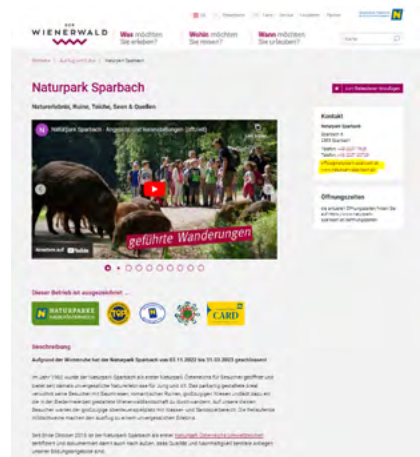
DER WIENERWALD

Was möchten Sie erleben?

Wohin möchten Sie reisen?

Wann möchten Sie urlauben?

Suche

Naturpark Sparbach

Naturerlebnis, Ruine, Teiche, Seen & Quellen

Zum Reiseplaner hinzufügen

Naturpark Sparbach - Angebote und Veranstaltungen (offiziell)

geführte Wanderungen

Ansehen auf YouTube

Kontakt

Naturpark Sparbach

Öffnungszeiten

Dieser Betrieb ist ausgezeichnet ...

NATURPARKE NIEDERÖSTERREICH

CARD

Beschreibung

Aufgrund der Winterruhe hat der Naturpark Sparbach von 03.11.2022 bis 31.03.2023 geschlossen!

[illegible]